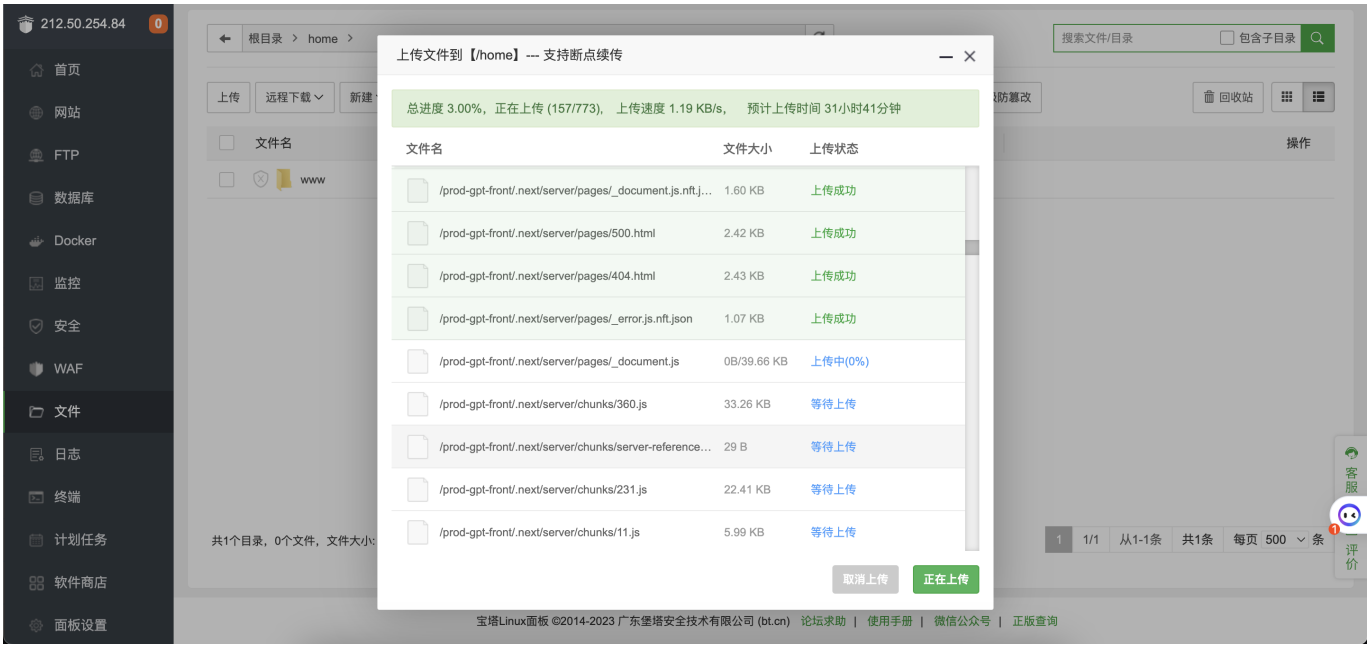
212.50.254.84 0

首页
网站
FTP
数据库
Docker
监控
安全
WAF
文件
日志
终端
计划任务
软件商店
面板设置

根目录 > home >

上传 远程下载 新建 防篡改 回收站

文件名 操作

www

共1个目录，0个文件，文件大小:

1 1/1 从1-1条 共1条 每页 500 条

搜索文件/目录 包含子目录

上传文件到【/home】--- 支持断点续传

总进度 3.00%，正在上传 (157/773)， 上传速度 1.19 KB/s， 预计上传时间 31小时41分钟

| 文件名 | 文件大小 | 上传状态 |
|---|---|---|
| /prod-gpt-front/.next/server/pages/_document.js.nft.j... | 1.60 KB | 上传成功 |
| /prod-gpt-front/.next/server/pages/500.html | 2.42 KB | 上传成功 |
| /prod-gpt-front/.next/server/pages/404.html | 2.43 KB | 上传成功 |
| /prod-gpt-front/.next/server/pages/_error.js.nft.json | 1.07 KB | 上传成功 |
| /prod-gpt-front/.next/server/pages/_document.js | 0B/39.66 KB | 上传中(0%) |
| /prod-gpt-front/.next/server/chunks/360.js | 33.26 KB | 等待上传 |
| /prod-gpt-front/.next/server/chunks/server-reference... | 29 B | 等待上传 |
| /prod-gpt-front/.next/server/chunks/231.js | 22.41 KB | 等待上传 |
| /prod-gpt-front/.next/server/chunks/11.js | 5.99 KB | 等待上传 |

取消上传 正在上传

客服 1 评价

宝塔Linux面板 ©2014-2023 广东堡塔安全技术有限公司 (bt.cn) 论坛求助 | 使用手册 | 微信公众号 | 正版查询